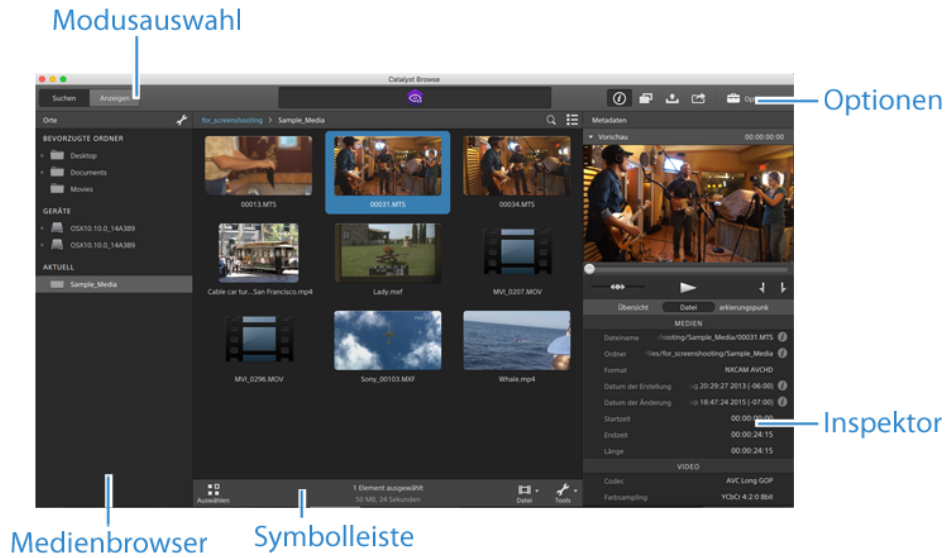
Modusauswahl

Catalyst Browse

Suchen Anzeigen

Op

Optionen

Orte

BEVORZUGTE ORDNER

Desktop

Documents

Movies

GERÄTE

OSX10.10.0_14A389

OSX10.10.0_14A389

AKTUELL

Sample_Media

for_screenshooting > Sample_Media

00013.MTS

00031.MTS

00034.MTS

Cable car tur...San Francisco.mp4

Lady.mxf

MVI_0207.MOV

MVI_0296.MOV

Sony_00103.MXF

Whale.mp4

Auswählen

1 Element ausgewählt

50 MB, 24 Sekunden

Datei

Tools

Metadaten

Vorschau

00:00:00:00

Übersicht Datei arkierungspunk

MEDIEN

Dateiname hooting/Sample_Media/00031.MTS

Ordner ies/for_screenshooting/Sample_Media

Format NXCAM AVCHD

Datum der Erstellung g 20:29:27 2013 (-06:00)

Datum der Änderung g 18:47:24 2015 (-07:00)

Startzeit 00:00:00:00

Endzeit 00:00:24:15

Länge 00:00:24:15

VIDEO

Codec AVC Long GOP

Farbsampling YCbCr 4:2:0 8bit

Inspektor

Medienbrowser

Symbolleiste